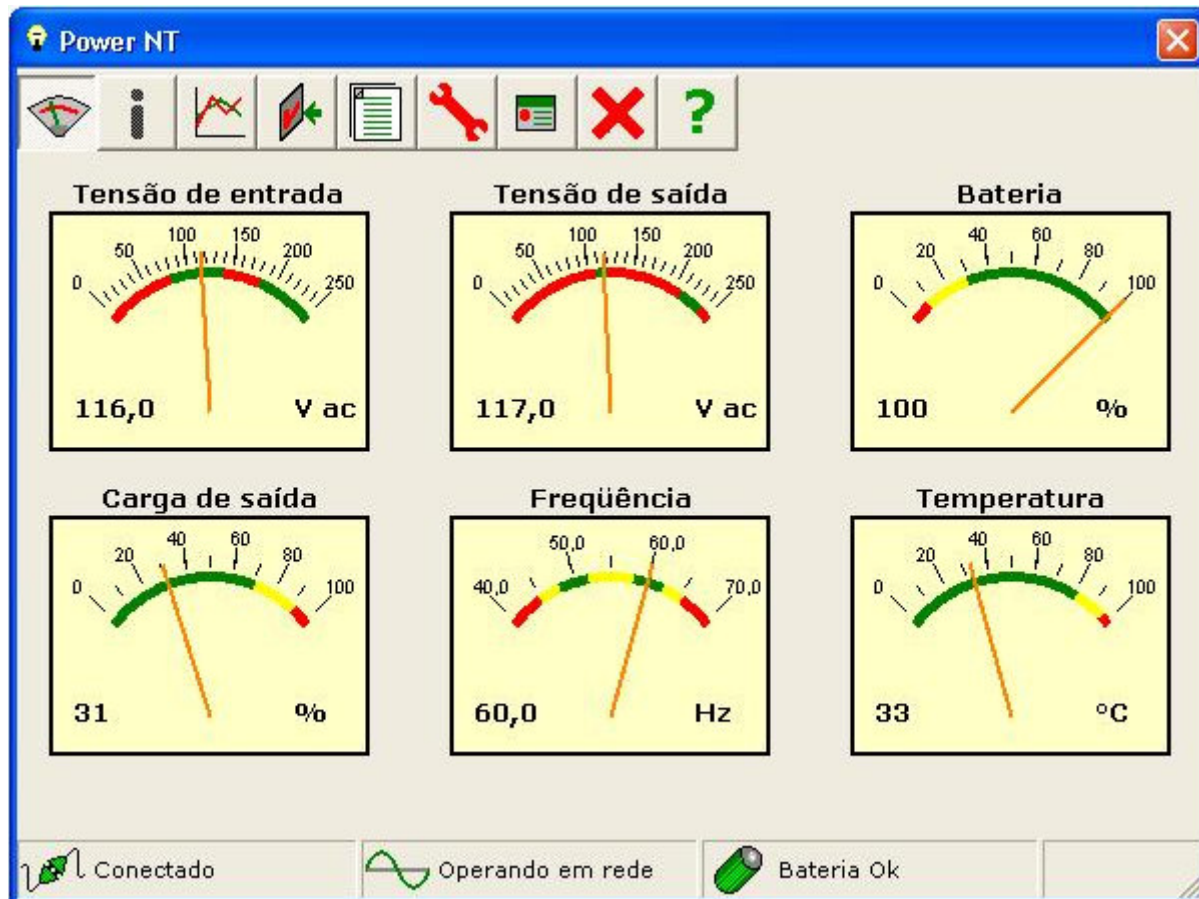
Power NT

?

Tensão de entrada
0 50 100 150 200 250
116,0 V ac

Tensão de saída
0 50 100 150 200 250
117,0 V ac

Bateria
0 20 40 60 80 100
100 %

Carga de saída
0 20 40 60 80 100
31 %

Freqüência
40,0 50,0 60,0 70,0
60,0 Hz

Temperatura
0 20 40 60 80 100
33 °C

Conectado
Operando em rede
Bateria Ok